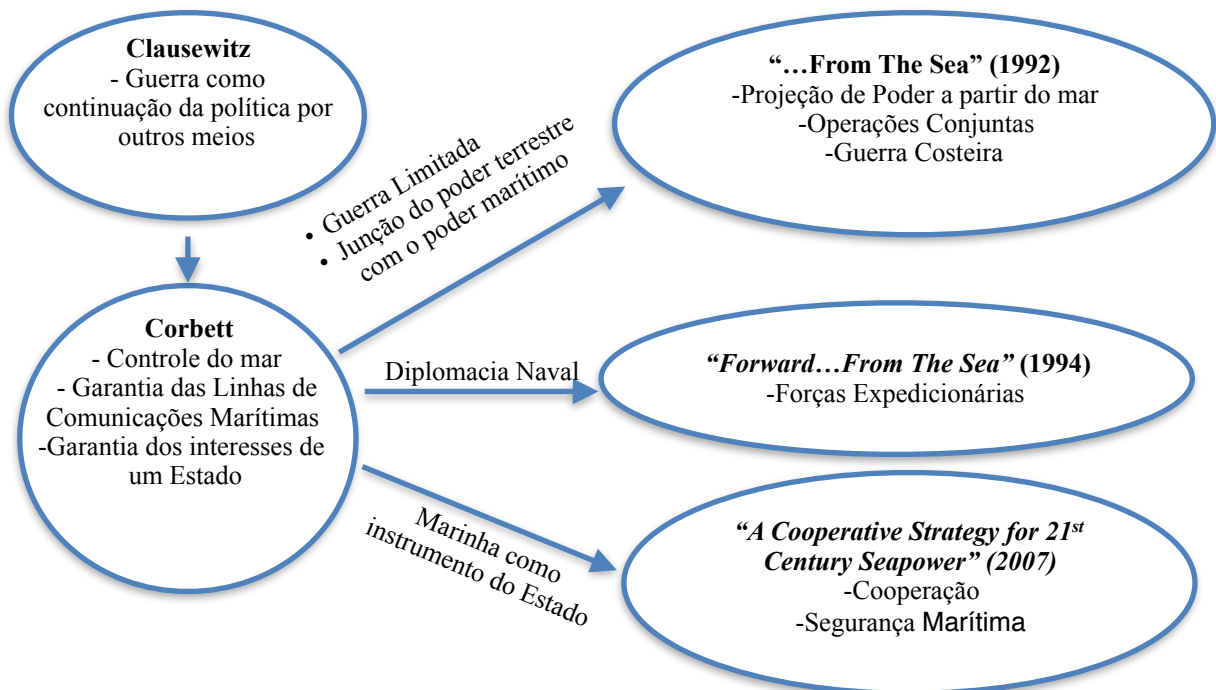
Clausewitz
- Guerra como continuação da política por outros meios

Corbett
- Controle do mar
- Garantia das Linhas de Comunicações Marítimas
-Garantia dos interesses de um Estado

• Guerra Limitada
• Junção do poder terrestre com o poder marítimo

"…From The Sea" (1992)
-Projeção de Poder a partir do mar
-Operações Conjuntas
-Guerra Costeira

Diplomacia Naval

"Forward…From The Sea" (1994)
-Forças Expedicionárias

Marinha como instrumento do Estado

"A Cooperative Strategy for 21$^{st}$ Century Seapower" (2007)
-Cooperação
-Segurança Marítima